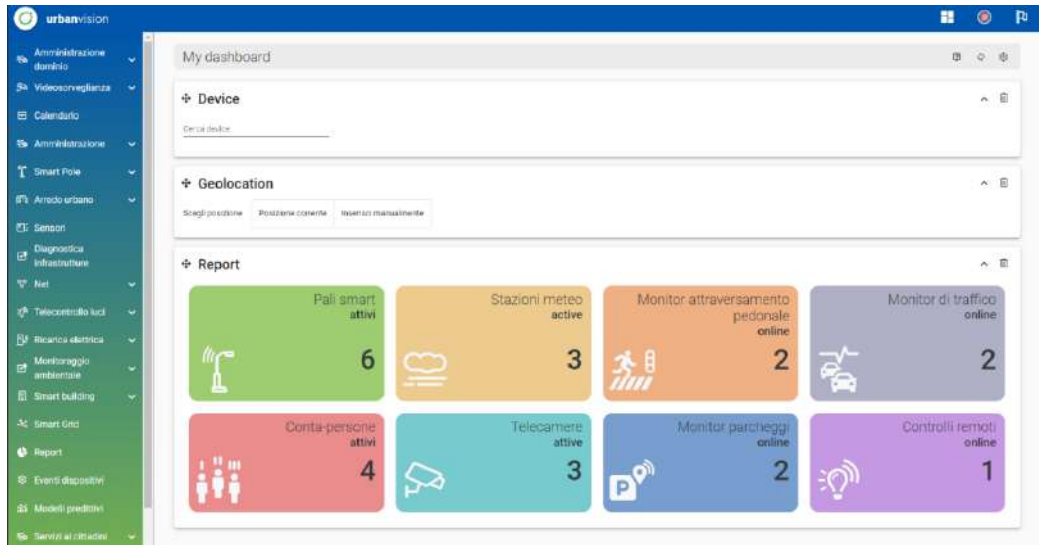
urbanvision

Amministrazione dominio
Videosorveglianza
Calendario
Amministrazione
Smart Pole
Arredo urbano
Sensori
Diagnostica infrastrutture
Net
Telecontrollo luci
Ricarica elettrica
Monitoraggio ambientale
Smart building
Smart Grid
Report
Eventi dispositivi
Modelli predittivi
Servizi ai cittadini

My dashboard

Device

Cerca device

Geolocation

Scegli posizione | Posizione corrente | Inserisci manualmente

Report

Pali smart attivi 6

Stazioni meteo active 3

Monitor attraversamento pedonale online 2

Monitor di traffico online 2

Conta-persone attivi 4

Telecamere attive 3

Monitor parcheggi online 2

Controlli remoti online 1